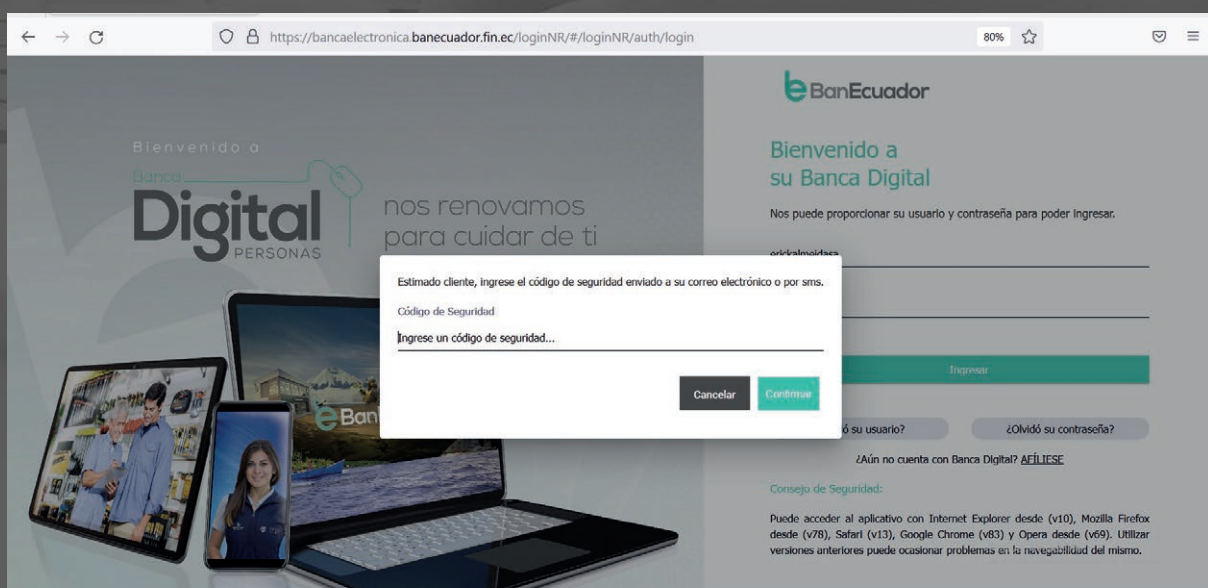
https://bancaelectronica.banecuador.fin.ec/loginNR/#/loginNR/auth/login

80%

Bienvenido a
Banca
Digital
PERSONAS

nos renovamos
para cuidar de ti

BanEcuador

Bienvenido a
su Banca Digital

Nos puede proporcionar su usuario y contraseña para poder ingresar.

erickalmeidasa

Estimado cliente, ingrese el código de seguridad enviado a su correo electrónico o por sms.

Código de Seguridad

Ingrese un código de seguridad...

Cancelar

Continuar

Ingresar

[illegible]ó su usuario?

¿Olvidó su contraseña?

¿Aún no cuenta con Banca Digital? AFÍLIESE

Consejo de Seguridad:

Puede acceder al aplicativo con Internet Explorer desde (v10), Mozilla Firefox desde (v78), Safari (v13), Google Chrome (v83) y Opera desde (v69). Utilizar versiones anteriores puede ocasionar problemas en la navegabilidad del mismo.

Ban